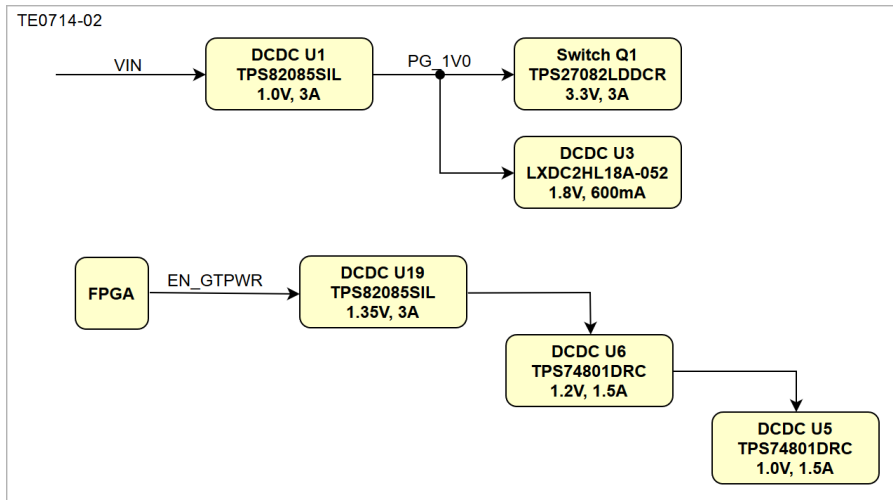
TE0714-02

VIN

DCDC U1
TPS82085SIL
1.0V, 3A

PG_1V0

Switch Q1
TPS27082LDDCR
3.3V, 3A

DCDC U3
LXDC2HL18A-052
1.8V, 600mA

FPGA

EN_GTPWR

DCDC U19
TPS82085SIL
1.35V, 3A

DCDC U6
TPS74801DRC
1.2V, 1.5A

DCDC U5
TPS74801DRC
1.0V, 1.5A